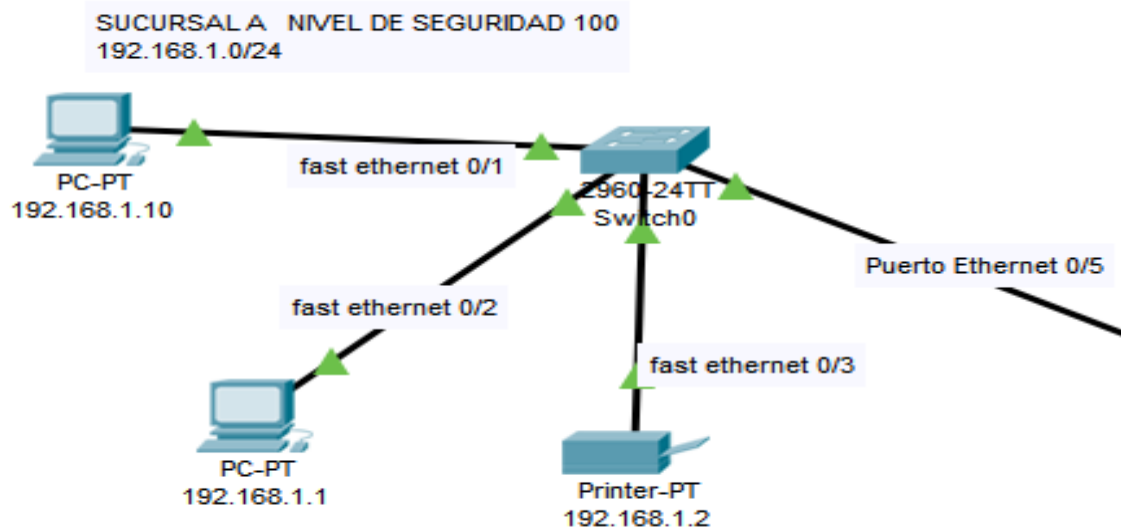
SUCURSAL A NIVEL DE SEGURIDAD 100
192.168.1.0/24

PC-PT
192.168.1.10

fast ethernet 0/1

2960-24TT
Switch0

Puerto Ethernet 0/5

fast ethernet 0/2

fast ethernet 0/3

PC-PT
192.168.1.1

Printer-PT
192.168.1.2